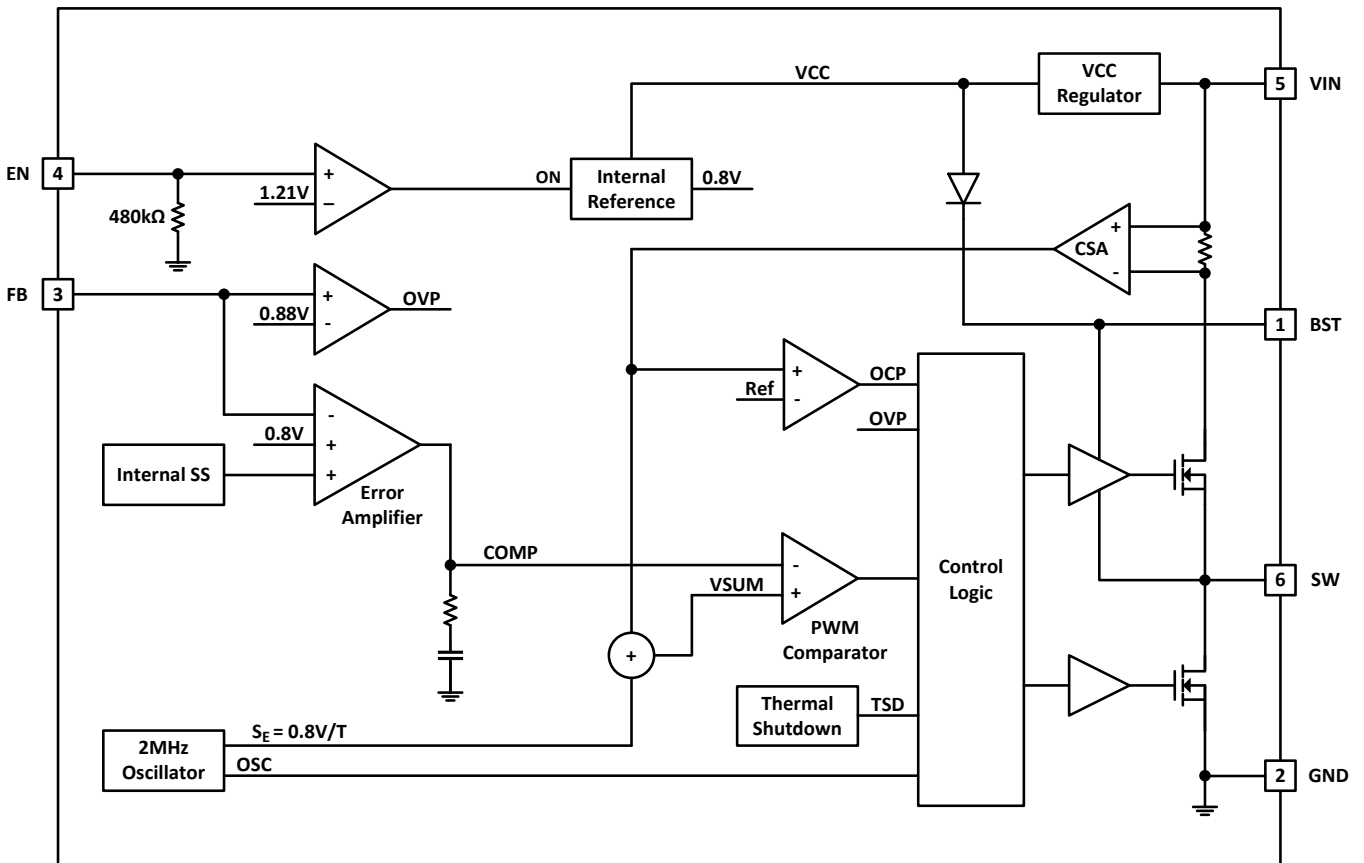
VCC

VCC Regulator

5 VIN

EN 4

480kΩ

+
–
1.21V

ON

Internal Reference

0.8V

CSA
+
-

FB 3

0.88V
+
-
OVP

1 BST

+
-
Ref
OCP

OVP

-
0.8V
+
+

Internal SS

Error Amplifier

COMP

Control Logic

-
VSUM
+

PWM Comparator

6 SW

+

Thermal Shutdown

TSD

2MHz Oscillator

$S_E$ = 0.8V/T

OSC

2 GND